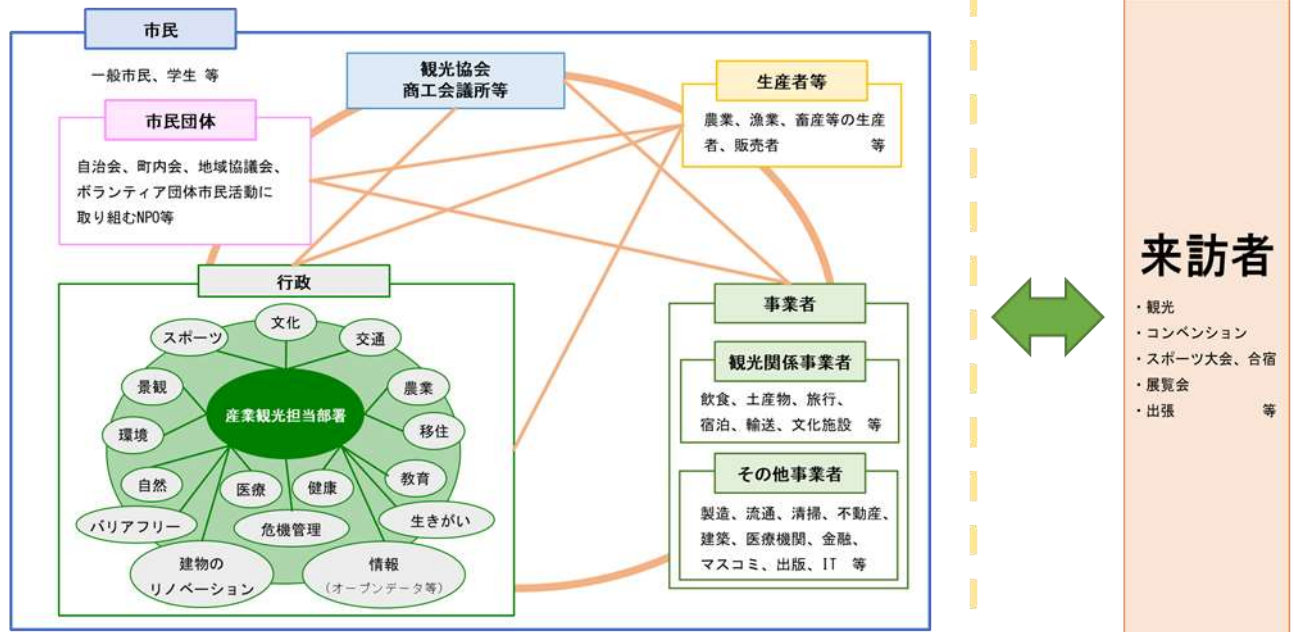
市民

一般市民、学生 等

市民団体

自治会、町内会、地域協議会、ボランティア団体市民活動に取り組むNPO等

観光協会
商工会議所等

生産者等

農業、漁業、畜産等の生産者、販売者 等

行政

文化

スポーツ

交通

景観

農業

産業観光担当部署

環境

移住

教育

自然

医療

健康

バリアフリー

危機管理

生きがい

建物の
リノベーション

情報
（オープンデータ等）

事業者

観光関係事業者

飲食、土産物、旅行、宿泊、輸送、文化施設 等

その他事業者

製造、流通、清掃、不動産、建築、医療機関、金融、マスコミ、出版、IT 等

来訪者

・観光
・コンベンション
・スポーツ大会、合宿
・展覧会
・出張 等